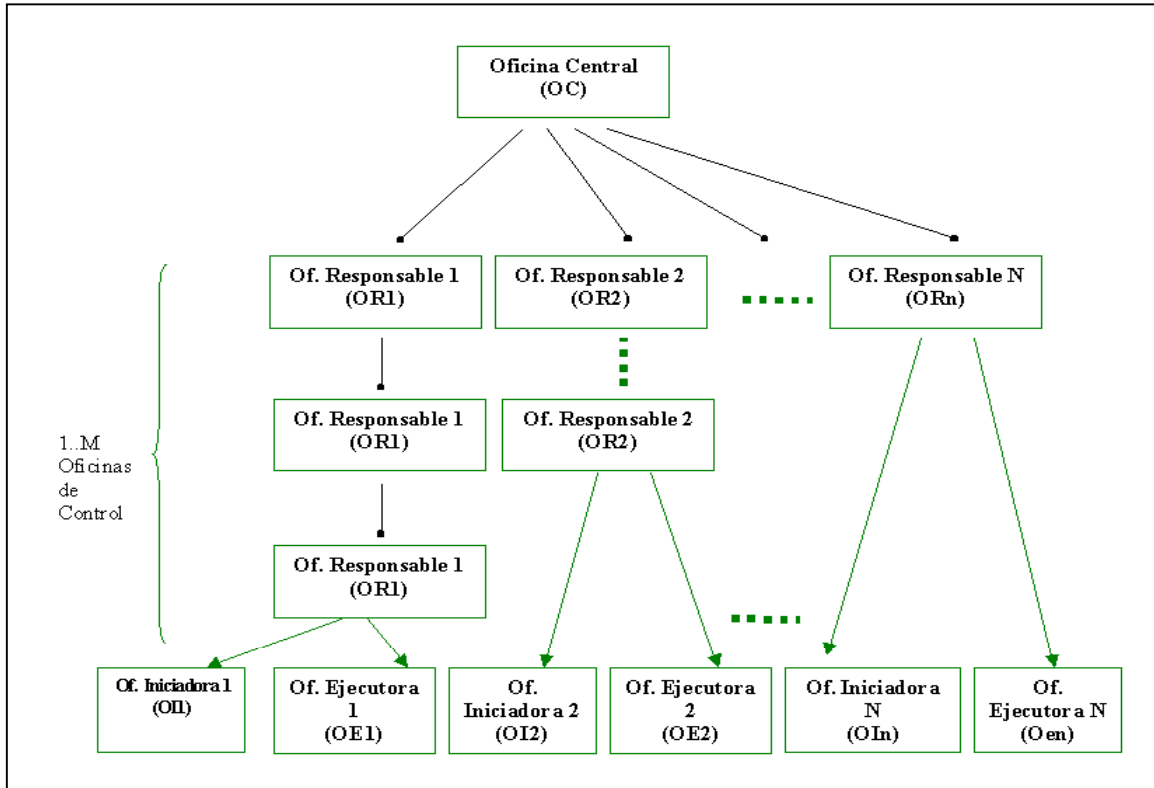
Oficina Central
(OC)

Of. Responsable 1
(OR1)

Of. Responsable 2
(OR2)

Of. Responsable N
(ORn)

1..M
Oficinas
de
Control

Of. Responsable 1
(OR1)

Of. Responsable 2
(OR2)

Of. Responsable 1
(OR1)

Of. Iniciadora 1
(OI1)

Of. Ejecutora 1
(OE1)

Of. Iniciadora 2
(OI2)

Of. Ejecutora 2
(OE2)

Of. Iniciadora N
(OIn)

Of. Ejecutora N
(Oen)